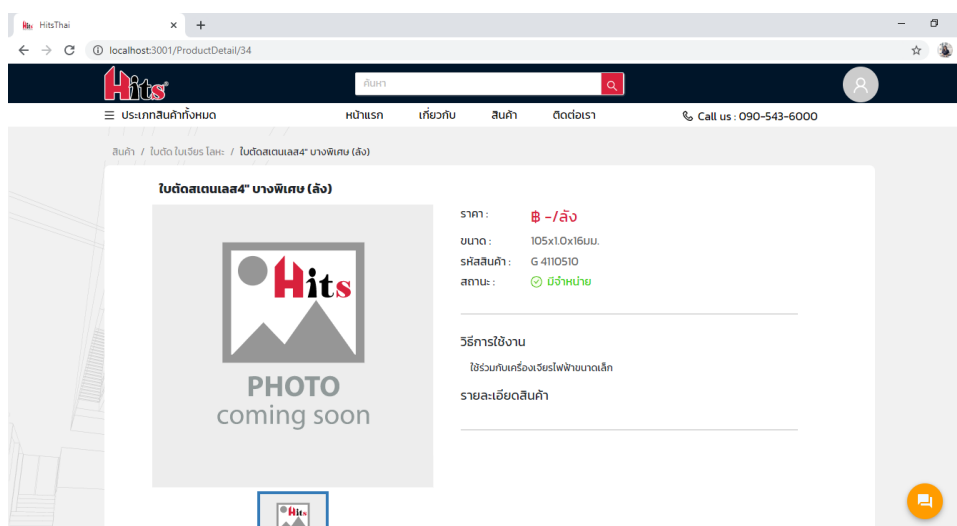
HitsThai
localhost:3001/ProductDetail/34
Hits
ค้นหา
ประเภทสินค้าทั้งหมด
หน้าแรก
เกี่ยวกับ
สินค้า
ติดต่อเรา
Call us : 090-543-6000
สินค้า / ใบตัด ใบเจียร โลหะ / ใบตัดสเตนเลส4" บางพิเศษ (ลัง)
ใบตัดสเตนเลส4" บางพิเศษ (ลัง)
Hits
PHOTO
coming soon
ราคา :
฿ -/ลัง
ขนาด :
105x1.0x16มม.
รหัสสินค้า :
G 4110510
สถานะ :
มีจำหน่าย
วิธีการใช้งาน
ใช้ร่วมกับเครื่องเจียรไฟฟ้าขนาดเล็ก
รายละเอียดสินค้า
Hits